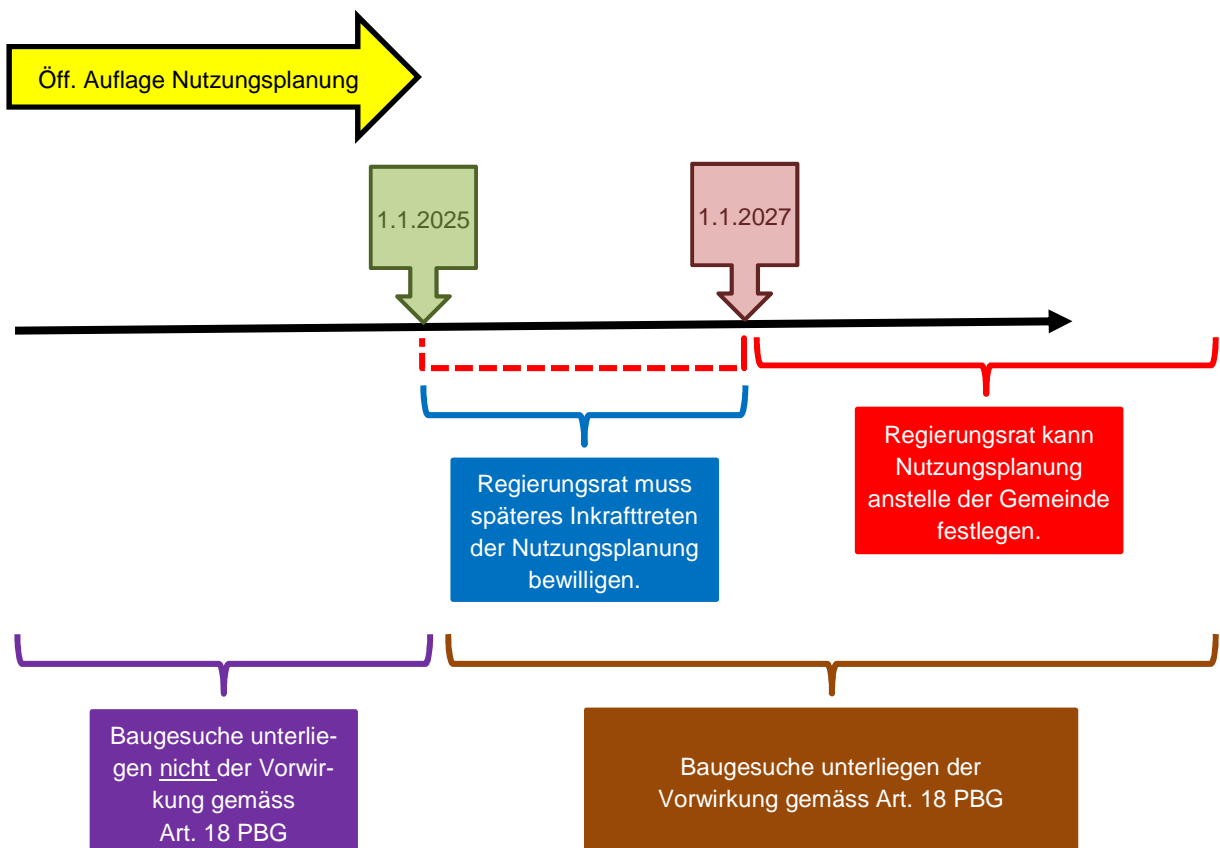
Öff. Auflage Nutzungsplanung

1.1.2025

1.1.2027

Regierungsrat muss späteres Inkrafttreten der Nutzungsplanung bewilligen.

Regierungsrat kann Nutzungsplanung anstelle der Gemeinde festlegen.

Baugesuche unterliegen nicht der Vorwirkung gemäss Art. 18 PBG

Baugesuche unterliegen der Vorwirkung gemäss Art. 18 PBG